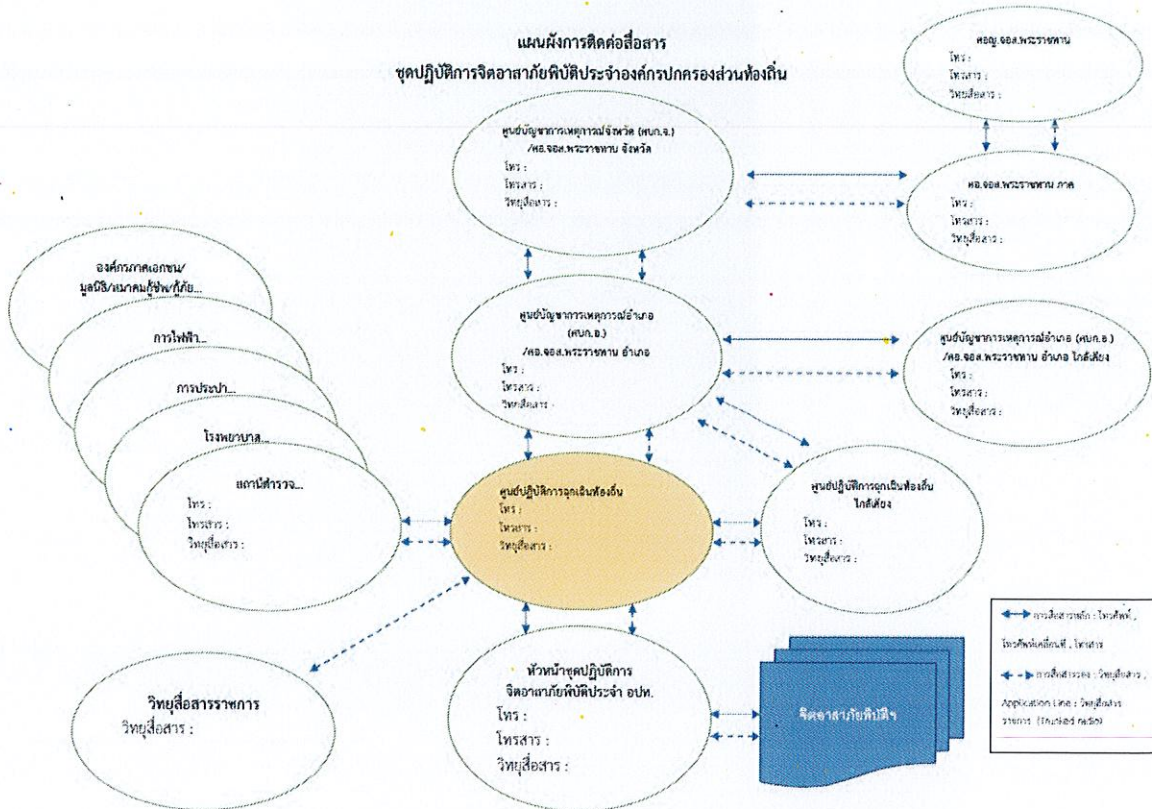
แผนผังการติดต่อสื่อสาร
ชุดปฏิบัติการจิตอาสาภัยพิบัติประจำองค์กรปกครองส่วนท้องถิ่น

ศอญ.จอส.พระราชทาน
โทร :
โทรสาร :
วิทยุสื่อสาร :

ศูนย์บัญชาการเหตุการณ์จังหวัด (ศบก.จ.) /ศอ.จอส.พระราชทาน จังหวัด
โทร :
โทรสาร :
วิทยุสื่อสาร :

ศอ.จอส.พระราชทาน ภาค
โทร :
โทรสาร :
วิทยุสื่อสาร :

องค์กรภาคเอกชน/ มูลนิธิ/สมาคมกู้ชีพ/กู้ภัย...

การไฟฟ้า...

การประปา...

โรงพยาบาล...

สถานีตำรวจ...
โทร :
โทรสาร :
วิทยุสื่อสาร :

ศูนย์บัญชาการเหตุการณ์อำเภอ (ศบก.อ.) /ศอ.จอส.พระราชทาน อำเภอ
โทร :
โทรสาร :
วิทยุสื่อสาร :

ศูนย์บัญชาการเหตุการณ์อำเภอ (ศบก.อ.) /ศอ.จอส.พระราชทาน อำเภอ ใกล้เคียง
โทร :
โทรสาร :
วิทยุสื่อสาร :

ศูนย์ปฏิบัติการฉุกเฉินท้องถิ่น
โทร :
โทรสาร :
วิทยุสื่อสาร :

ศูนย์ปฏิบัติการฉุกเฉินท้องถิ่น ใกล้เคียง
โทร :
โทรสาร :
วิทยุสื่อสาร :

วิทยุสื่อสารราชการ
วิทยุสื่อสาร :

หัวหน้าชุดปฏิบัติการ จิตอาสาภัยพิบัติประจำ อปท.
โทร :
โทรสาร :
วิทยุสื่อสาร :

จิตอาสาภัยพิบัติฯ

การสื่อสารหลัก : โทรศัพท์, โทรศัพท์เคลื่อนที่, โทรสาร
การสื่อสารรอง : วิทยุสื่อสาร, Application Line : วิทยุสื่อสาร ราชการ (Trunked radio)